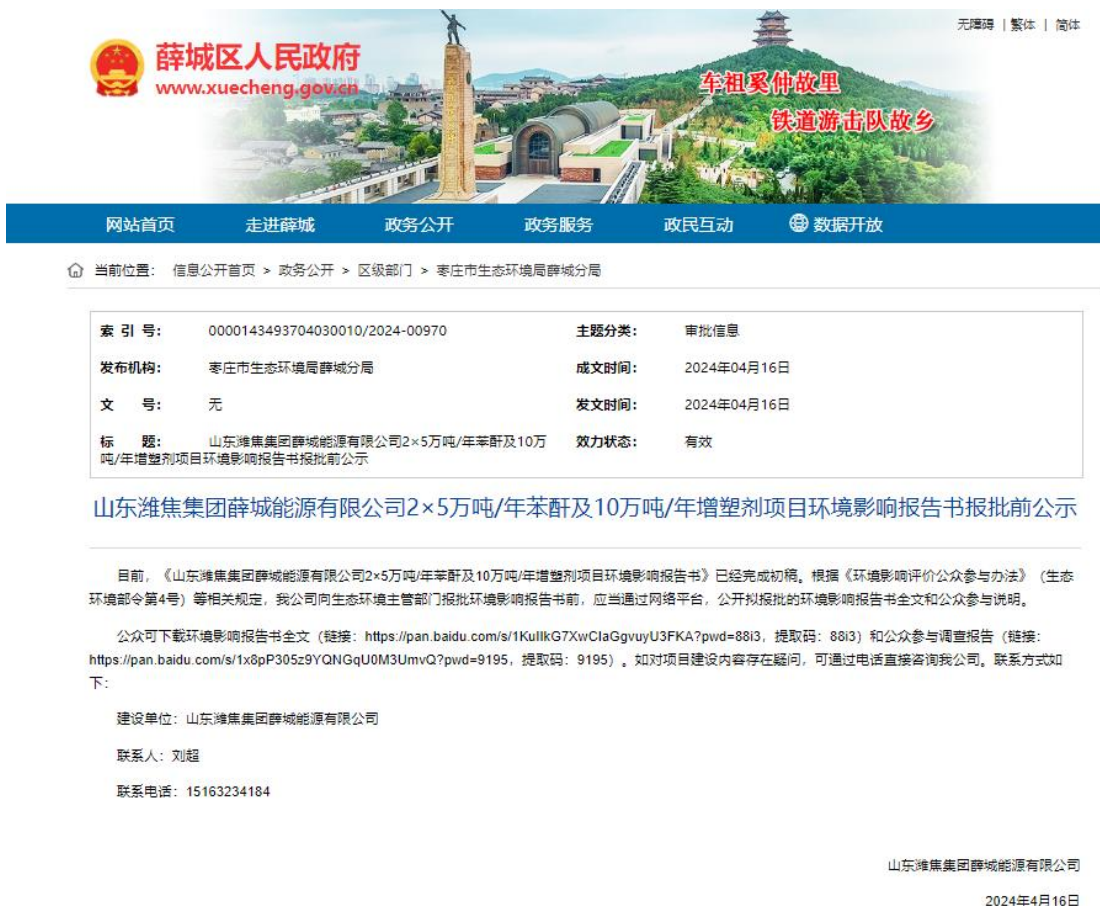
无障碍 | 繁体 | 简体

薛城区人民政府
www.xuecheng.gov.cn

车祖奚仲故里
铁道游击队故乡

网站首页 走进薛城 政务公开 政务服务 政民互动 数据开放

当前位置： 信息公开首页 > 政务公开 > 区级部门 > 枣庄市生态环境局薛城分局

| 索 引 号: | 000014349370403001 0/2024-00970 | 主题分类: | 审批信息 |
|---|---|---|---|
| 发布机构: | 枣庄市生态环境局薛城分局 | 成文时间: | 2024年04月16日 |
| 文 号: | 无 | 发文时间: | 2024年04月16日 |
| 标 题: | 山东潍焦集团薛城能源有限公司2×5万吨/年苯酐及10万吨/年增塑剂项目环境影响报告书报批前公示 | 效力状态: | 有效 |

山东潍焦集团薛城能源有限公司2×5万吨/年苯酐及10万吨/年增塑剂项目环境影响报告书报批前公示

目前，《山东潍焦集团薛城能源有限公司2×5万吨/年苯酐及10万吨/年增塑剂项目环境影响报告书》已经完成初稿。根据《环境影响评价公众参与办法》（生态环境部令第4号）等相关规定，我公司向生态环境主管部门报批环境影响报告书前，应当通过网络平台，公开拟报批的环境影响报告书全文和公众参与说明。

公众可下载环境影响报告书全文（链接：https://pan.baidu.com/s/1KullkG7XwClaGgvuyU3FKA?pwd=88i3，提取码：88i3）和公众参与调查报告（链接：https://pan.baidu.com/s/1x8pP305z9YQNGqU0M3UmvQ?pwd=9195，提取码：9195）。如对项目建设内容存在疑问，可通过电话直接咨询我公司。联系方式如下：

建设单位：山东潍焦集团薛城能源有限公司

联系人：刘超

联系电话：15163234184

山东潍焦集团薛城能源有限公司

2024年4月16日